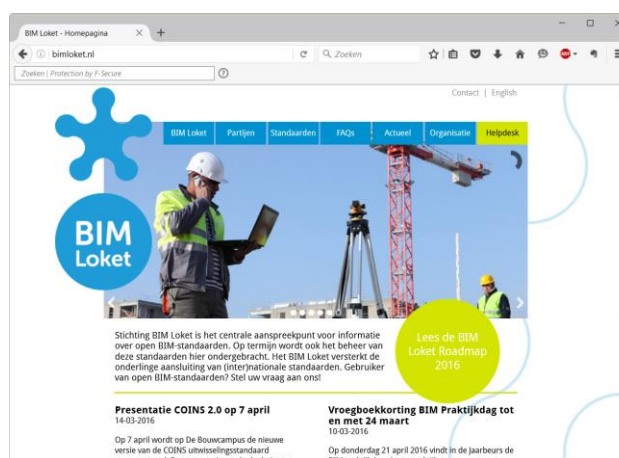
BIM Loket - Homepagina ×
bimloket.nl
Zoeken
Zoeken | Protection by F-Secure

Contact | English

BIM Loket | Partijen | Standaarden | FAQs | Actueel | Organisatie | Helpdesk

BIM Loket

Stichting BIM Loket is het centrale aanspreekpunt voor informatie over open BIM-standaarden. Op termijn wordt ook het beheer van deze standaarden hier ondergebracht. Het BIM Loket versterkt de onderlinge aansluiting van (inter)nationale standaarden. Gebruiker van open BIM-standaarden? Stel uw vraag aan ons!

Lees de BIM Loket Roadmap 2016

Presentatie COINS 2.0 op 7 april
14-03-2016

Op 7 april wordt op De Bouwcampus de nieuwe versie van de COINS uitwisselingsstandaard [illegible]

Vroegboekkorting BIM Praktijkdag tot en met 24 maart
10-03-2016

Op donderdag 21 april 2016 vindt in de Jaarbeurs de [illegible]